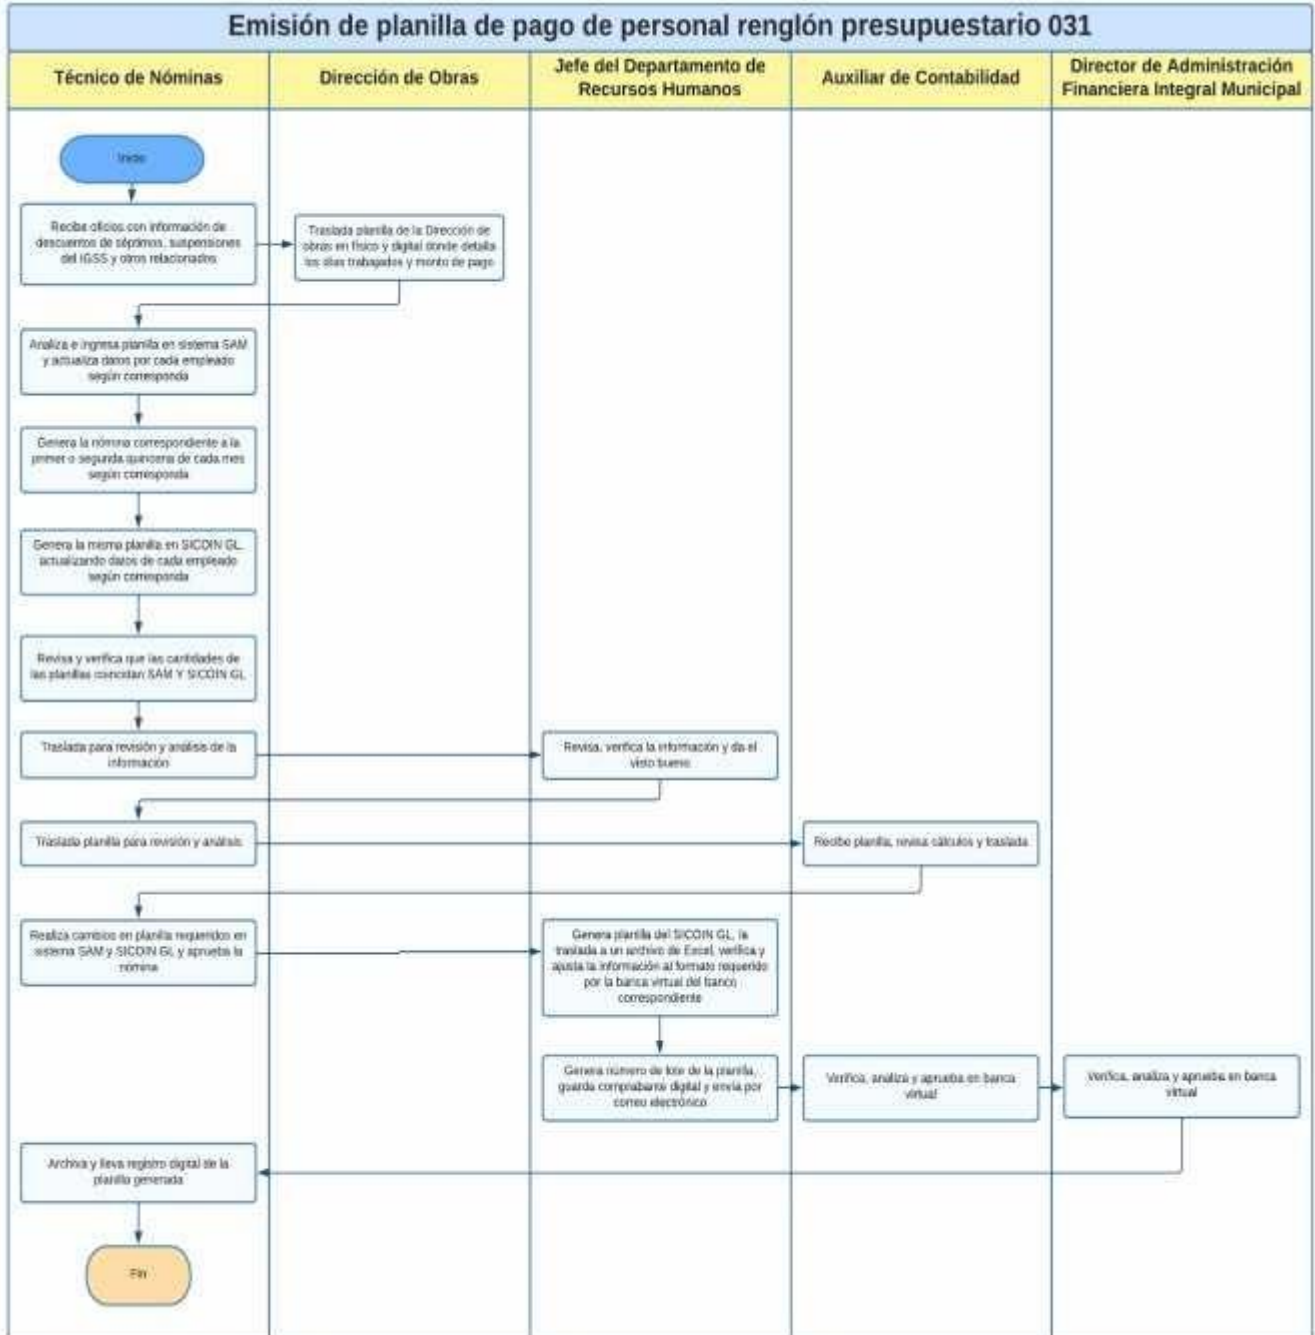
Emisión de planilla de pago de personal renglón presupuestario 031

Técnico de Nóminas

Dirección de Obras

Jefe del Departamento de Recursos Humanos

Auxiliar de Contabilidad

Director de Administración Financiera Integral Municipal

Inicio

Recibe oficios con información de descuentos de séptimos, suspensiones del IGSS y otros relacionados

Traslada planilla de la Dirección de obras en físico y digital donde detalla los días trabajados y monto de pago

Analiza e ingresa planilla en sistema SAM y actualiza datos por cada empleado según corresponda

Genera la nómina correspondiente a la primer o segunda quincena de cada mes según corresponda

Genera la misma planilla en SICOIN GL, actualizando datos de cada empleado según corresponda

Revisa y verifica que las cantidades de las planillas coincidan SAM Y SICOIN GL

Traslada para revisión y análisis de la información

Revisa, verifica la información y da el visto bueno

Traslada planilla para revisión y análisis

Recibe planilla, revisa cálculos y traslada

Realiza cambios en planilla requeridos en sistema SAM y SICOIN GL y aprueba la nómina

Genera planilla del SICOIN GL, la traslada a un archivo de Excel, verifica y ajusta la información al formato requerido por la banca virtual del banco correspondiente

Genera número de lote de la planilla, guarda comprobante digital y envía por correo electrónico

Verifica, analiza y aprueba en banca virtual

Verifica, analiza y aprueba en banca virtual

Archiva y lleva registro digital de la planilla generada

Fin